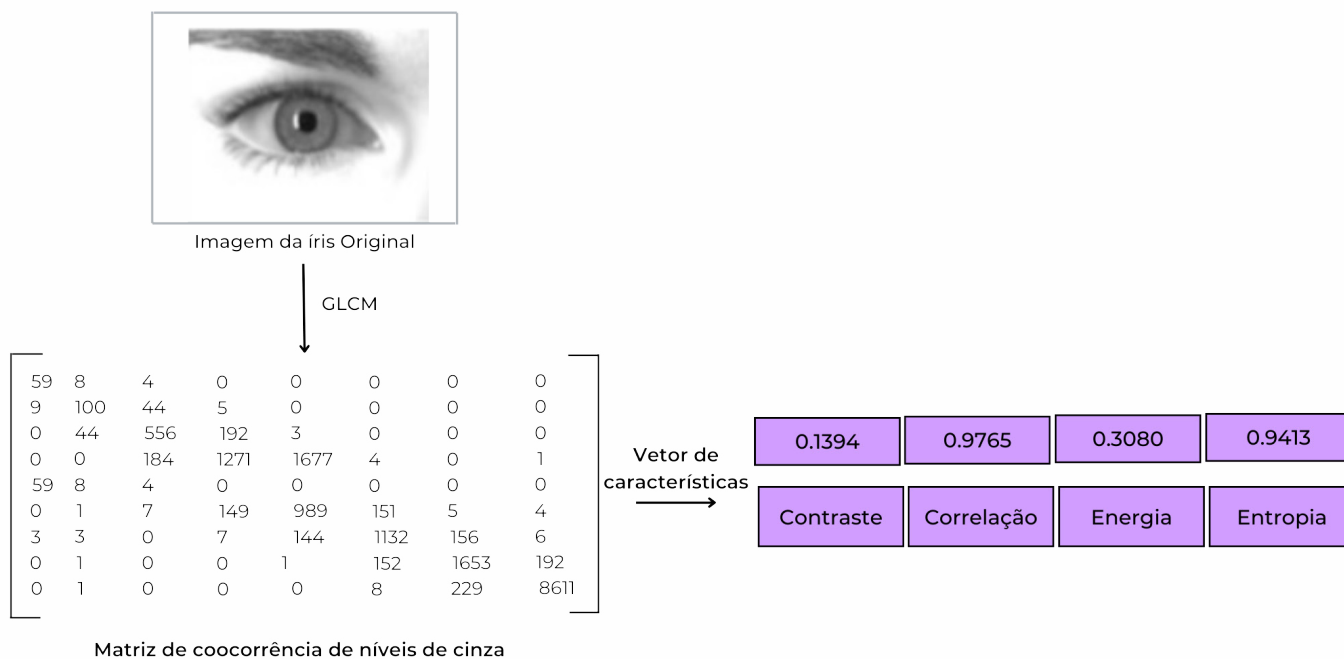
Imagem da íris Original

GLCM

$\begin{bmatrix} 59 & 8 & 4 & 0 & 0 & 0 & 0 & 0 \\ 9 & 100 & 44 & 5 & 0 & 0 & 0 & 0 \\ 0 & 44 & 556 & 192 & 3 & 0 & 0 & 0 \\ 0 & 0 & 184 & 1271 & 1677 & 4 & 0 & 1 \\ 59 & 8 & 4 & 0 & 0 & 0 & 0 & 0 \\ 0 & 1 & 7 & 149 & 989 & 151 & 5 & 4 \\ 3 & 3 & 0 & 7 & 144 & 1132 & 156 & 6 \\ 0 & 1 & 0 & 0 & 1 & 152 & 1653 & 192 \\ 0 & 1 & 0 & 0 & 0 & 8 & 229 & 8611 \end{bmatrix}$

Matriz de coocorrência de níveis de cinza

Vetor de características

| 0.1394 | 0.9765 | 0.3080 | 0.9413 |
|---|---|---|---|
| Contraste | Correlação | Energia | Entropia |